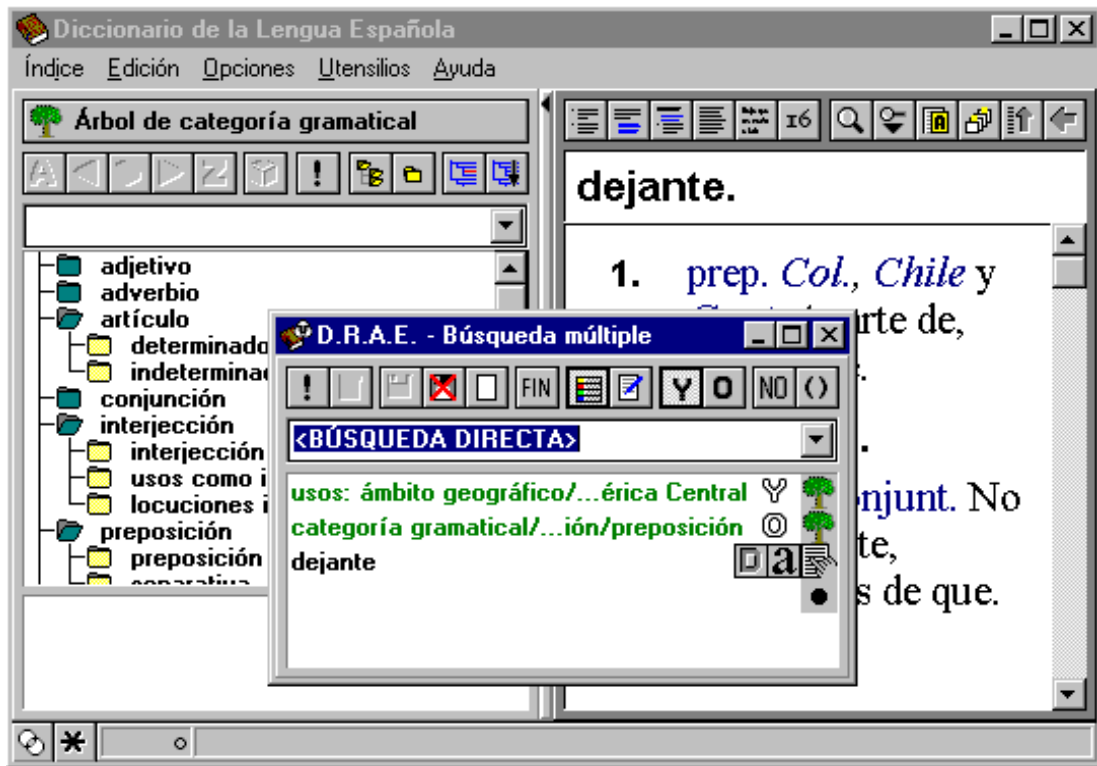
Diccionario de la Lengua Española

Índice Edición Opciones Utensilios Ayuda

Árbol de categoría gramatical

A Z ! 

adjetivo
adverbio
artículo
determinado
indeterminad
conjunción
interjección
interjección
usos como i
locuciones i
preposición
preposición
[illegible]

16

dejante.

1. prep. *Col.*, *Chile* y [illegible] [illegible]rte de, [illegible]

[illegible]

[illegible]njunt. No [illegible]te, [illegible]s de que.

D.R.A.E. - Búsqueda múltiple

! FIN Y O NO ()

<BÚSQUEDA DIRECTA>

usos: ámbito geográfico/...érica Central
categoría gramatical/...ión/preposición
dejante

D a

o